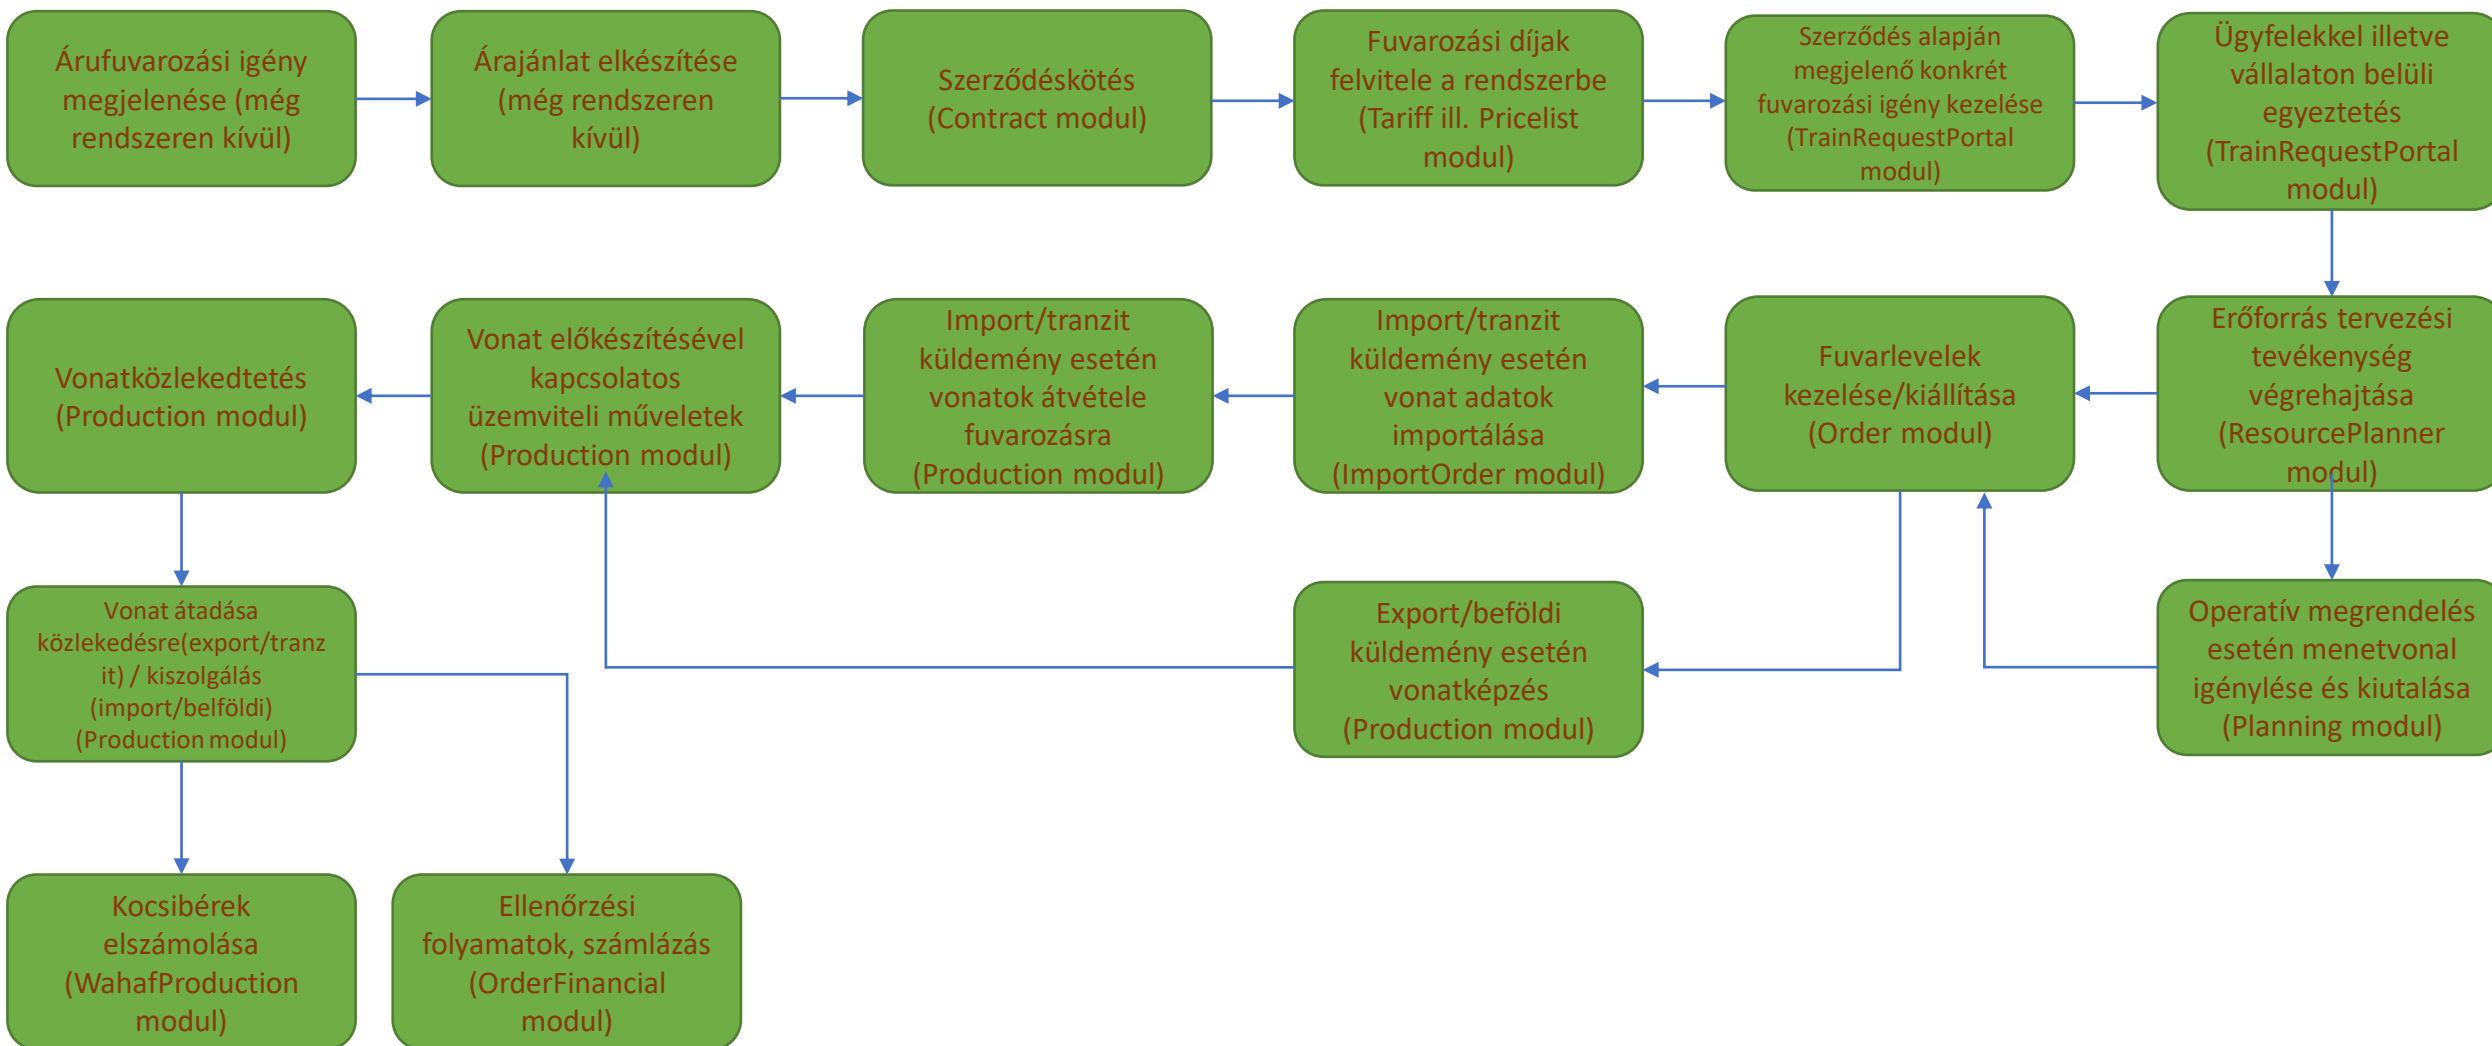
Árufuvarozási igény megjelenése (még rendszeren kívül)

Árajánlat elkészítése (még rendszeren kívül)

Szerződéskötés (Contract modul)

Fuvarozási díjak felvitele a rendszerbe (Tariff ill. Pricelist modul)

Szerződés alapján megjelenő konkrét fuvarozási igény kezelése (TrainRequestPortal modul)

Ügyfelekkel illetve vállalaton belüli egyeztetés (TrainRequestPortal modul)

Erőforrás tervezési tevékenység végrehajtása (ResourcePlanner modul)

Fuvarlevelek kezelése/kiállítása (Order modul)

Import/tranzit küldemény esetén vonat adatok importálása (ImportOrder modul)

Import/tranzit küldemény esetén vonatok átvétele fuvarozásra (Production modul)

Vonat előkészítésével kapcsolatos üzemviteli műveletek (Production modul)

Vonatközlekedtetés (Production modul)

Operatív megrendelés esetén menetvonal igénylése és kiutalása (Planning modul)

Export/beföldi küldemény esetén vonatképzés (Production modul)

Vonat átadása közlekedésre(export/tranzit) / kiszolgálás (import/belföldi) (Production modul)

Kocsibérek elszámolása (WahafProduction modul)

Ellenőrzési folyamatok, számlázás (OrderFinancial modul)